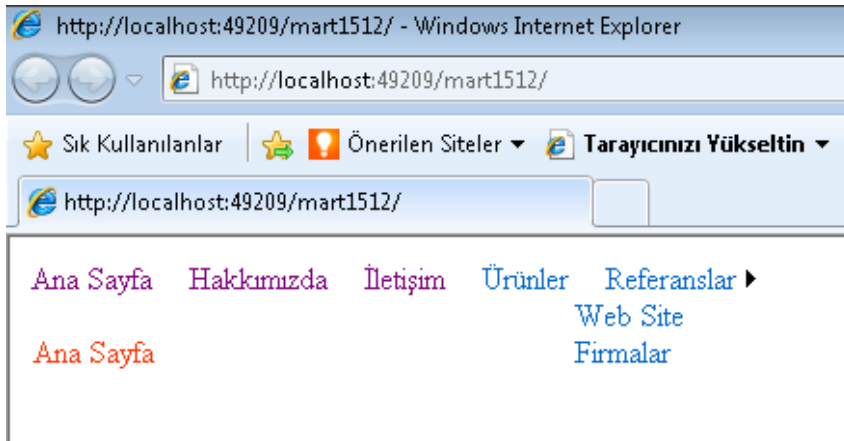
http://localhost:49209/mart1512/ - Windows Internet Explorer

http://localhost:49209/mart1512/

Sık Kullanılanlar Önerilen Siteler ▾ Tarayıcınızı Yükseltin ▾

http://localhost:49209/mart1512/

Ana Sayfa Hakkımızda İletişim Ürünler Referanslar ▸
Web Site
Firmalar

Ana Sayfa